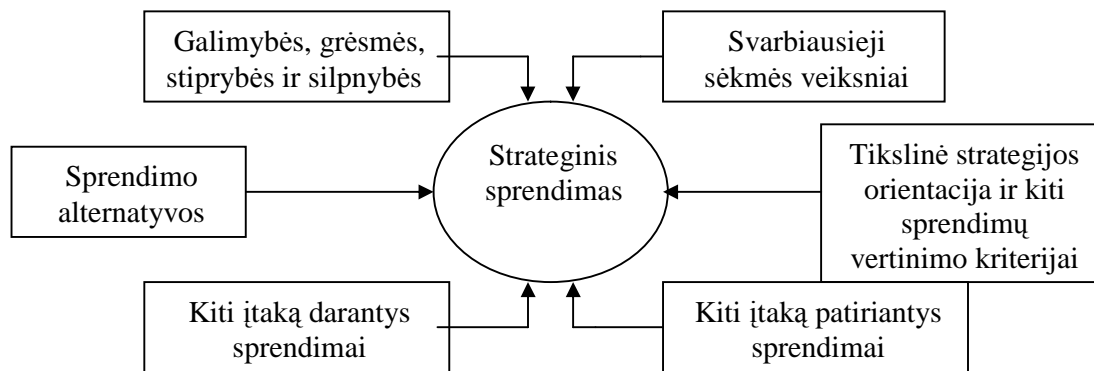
Galimybės, grėsmės, stiprybės ir silpnybės

Svarbiausieji sėkmės veiksniai

Sprendimo alternatyvos

Strateginis sprendimas

Tikslinė strategijos orientacija ir kiti sprendimų vertinimo kriterijai

Kiti įtaką darantys sprendimai

Kiti įtaką patiriantys sprendimai